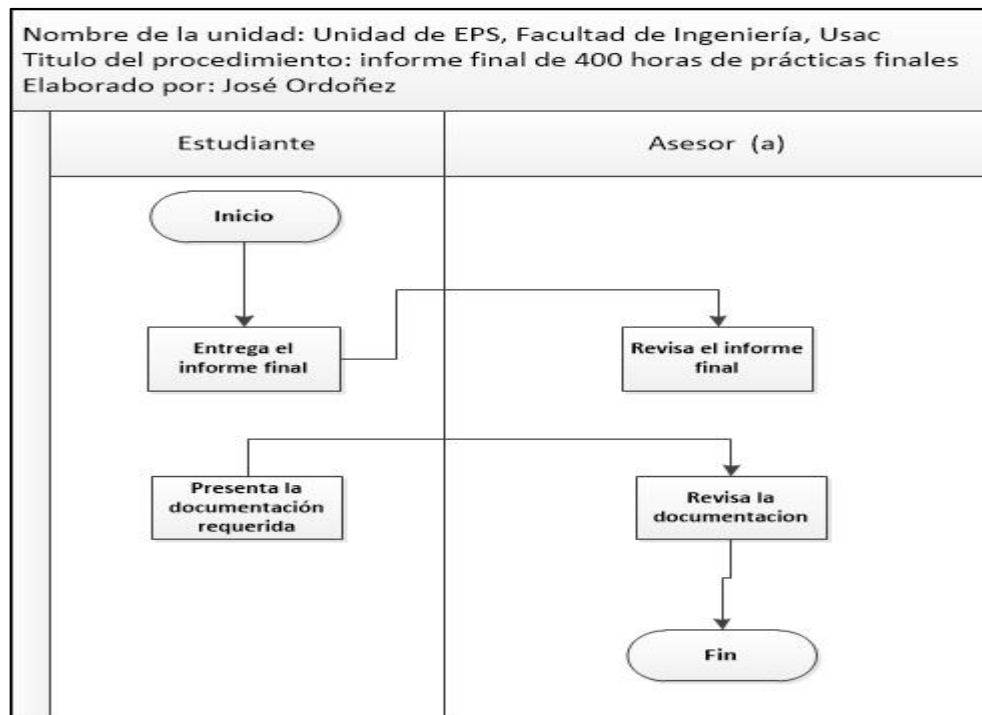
Nombre de la unidad: Unidad de EPS, Facultad de Ingeniería, Usac
Titulo del procedimiento: informe final de 400 horas de prácticas finales
Elaborado por: José Ordoñez

Estudiante

Asesor (a)

Inicio

Entrega el informe final

Revisa el informe final

Presenta la documentación requerida

Revisa la documentacion

Fin